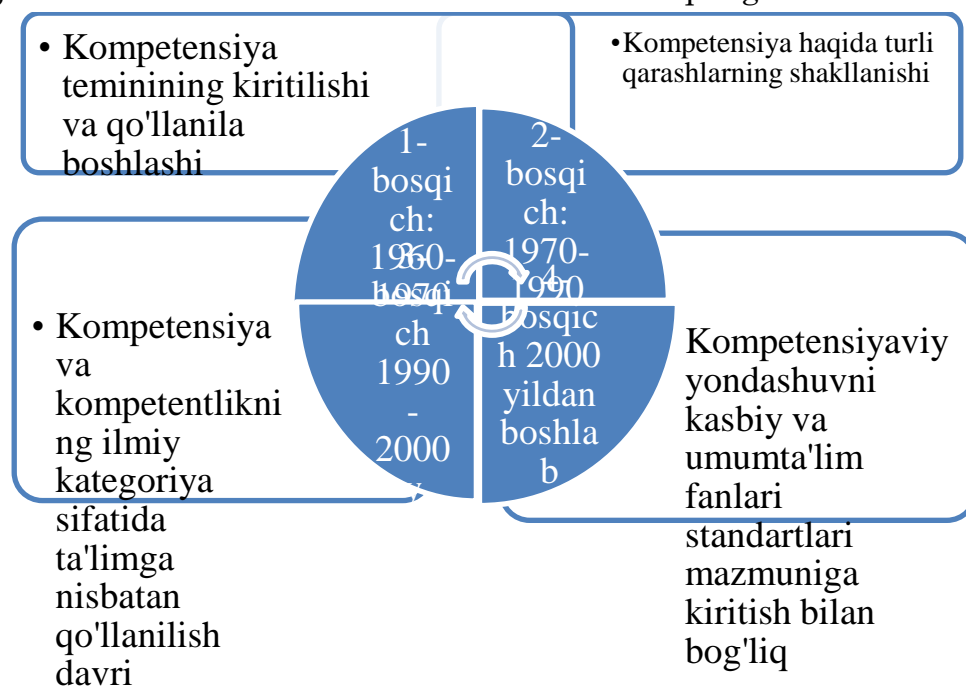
• Kompetensiya temining kiritilishi va qo'llanila boshlashi

• Kompetensiya haqida turli qarashlarning shakllanishi

1-bosqich: 1960-1970

2-bosqich: 1970-1990

3-bosqich 1990-2000 y

4-bosqich 2000 yildan boshlab

• Kompetensiya va kompetentlikning ilmiy kategoriya sifatida ta'limga nisbatan qo'llanilish davri

Kompetensiyaviy yondashuvni kasbiy va umumta'lim fanlari standartlari mazmuniga kiritish bilan bog'liq